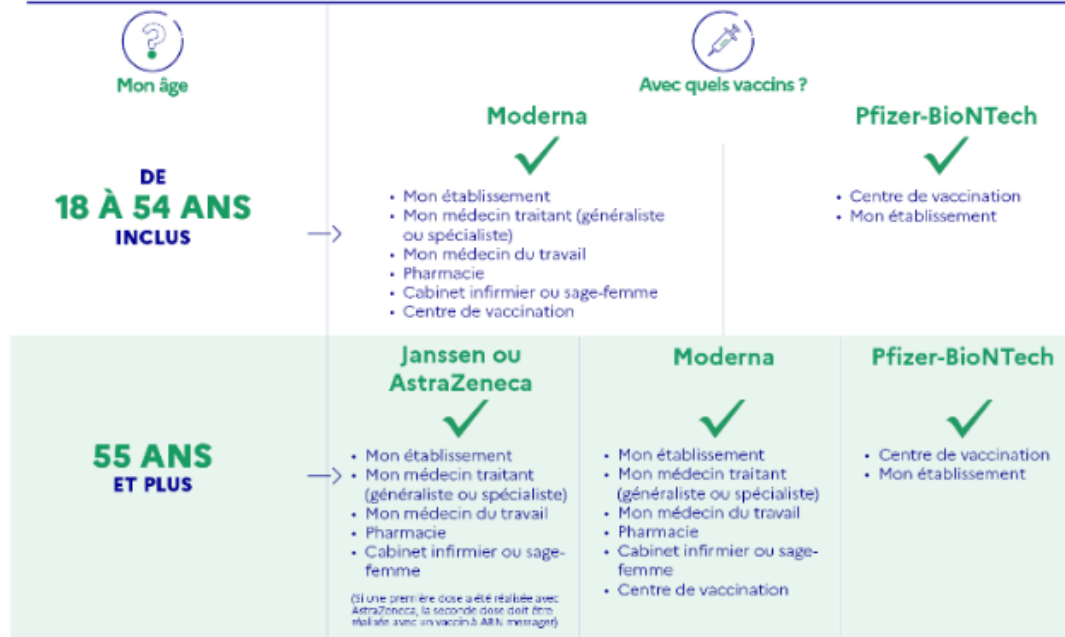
Mon âge

Avec quels vaccins ?

| Mon âge | | |
|---|---|---|
| DE 18 À 54 ANS INCLUS | **Moderna**<br>• Mon établissement<br>• Mon médecin traitant (généraliste ou spécialiste)<br>• Mon médecin du travail<br>• Pharmacie<br>• Cabinet infirmier ou sage-femme<br>• Centre de vaccination | **Pfizer-BioNTech**<br>• Centre de vaccination<br>• Mon établissement |

| Mon âge | | | |
|---|---|---|---|
| 55 ANS ET PLUS | **Janssen ou AstraZeneca**<br>• Mon établissement<br>• Mon médecin traitant (généraliste ou spécialiste)<br>• Mon médecin du travail<br>• Pharmacie<br>• Cabinet infirmier ou sage-femme<br>(Si une première dose a été réalisée avec AstraZeneca, la seconde dose doit être réalisée avec un vaccin à ARN messager) | **Moderna**<br>• Mon établissement<br>• Mon médecin traitant (généraliste ou spécialiste)<br>• Mon médecin du travail<br>• Pharmacie<br>• Cabinet infirmier ou sage-femme<br>• Centre de vaccination | **Pfizer-BioNTech**<br>• Centre de vaccination<br>• Mon établissement |